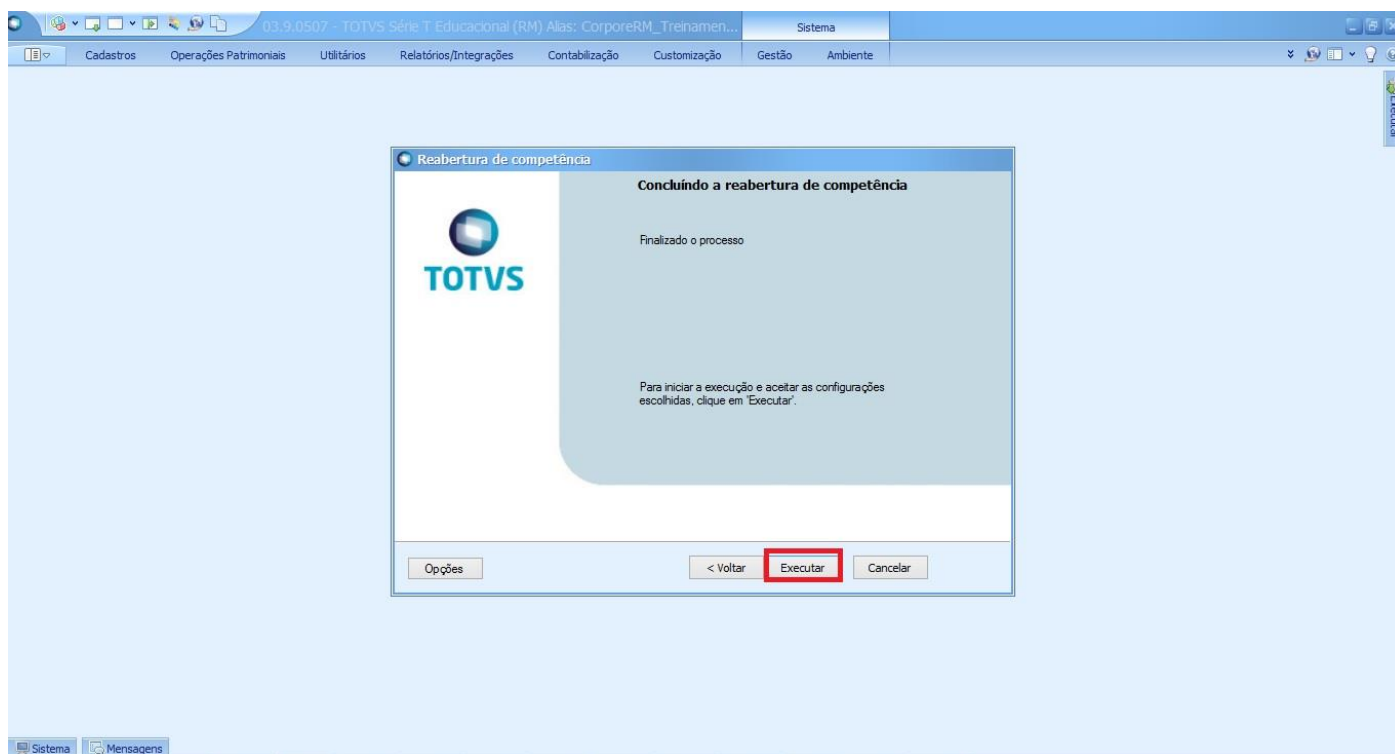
03.9.0507 - TOTVS Série T Educacional (RM) Alias: CorporeRM_Treinamen...

Sistema

Cadastros Operações Patrimoniais Utilitários Relatórios/Integrações Contabilização Customização Gestão Ambiente

Executar

Reabertura de competência

TOTVS

Concluíndo a reabertura de competência

Finalizado o processo

Para iniciar a execução e aceitar as configurações escolhidas, clique em 'Executar'.

Opções

< Voltar

Executar

Cancelar

Sistema Mensagens